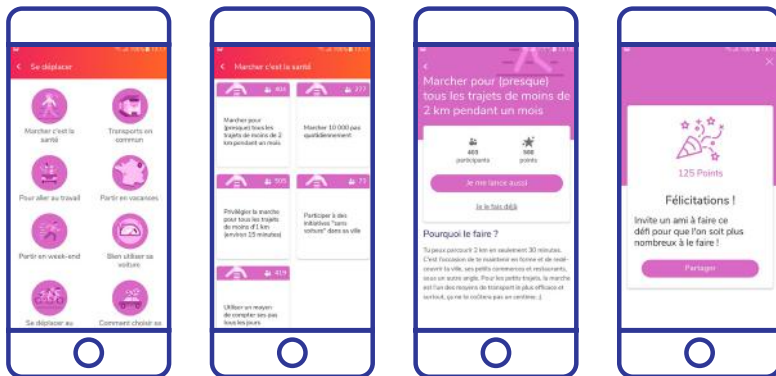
Se déplacer

Marcher c'est la santé

Transports en commun

Pour aller au travail

Partir en vacances

Partir en week-end

Bien utiliser sa voiture

Se déplacer au

Comment choisir sa

Marcher c'est la santé

404

377

Marcher pour (presque) tous les trajets de moins de 2 km pendant un mois

Marcher 10 000 pas quotidiennement

505

73

Privilégier la marche pour tous les trajets de moins d'1 km (environ 15 minutes)

Participer à des initiatives "sans voiture" dans sa ville

419

Utiliser un moyen de compter ses pas tous les jours

Marcher pour (presque) tous les trajets de moins de 2 km pendant un mois

403 participants

500 points

Je me lance aussi

Je le fais déjà

Pourquoi le faire ?

Tu peux parcourir 2 km en seulement 30 minutes. C'est l'occasion de te maintenir en forme et de redécouvrir ta ville, ses petits commerces et restaurants, sous un autre angle. Pour les petits trajets, la marche est l'un des moyens de transport le plus efficace et surtout, qui ne te coûtera pas un centime ;)

125 Points

Félicitations !

Invite un ami à faire ce défi pour que l'on soit plus nombreux à le faire !

Partager